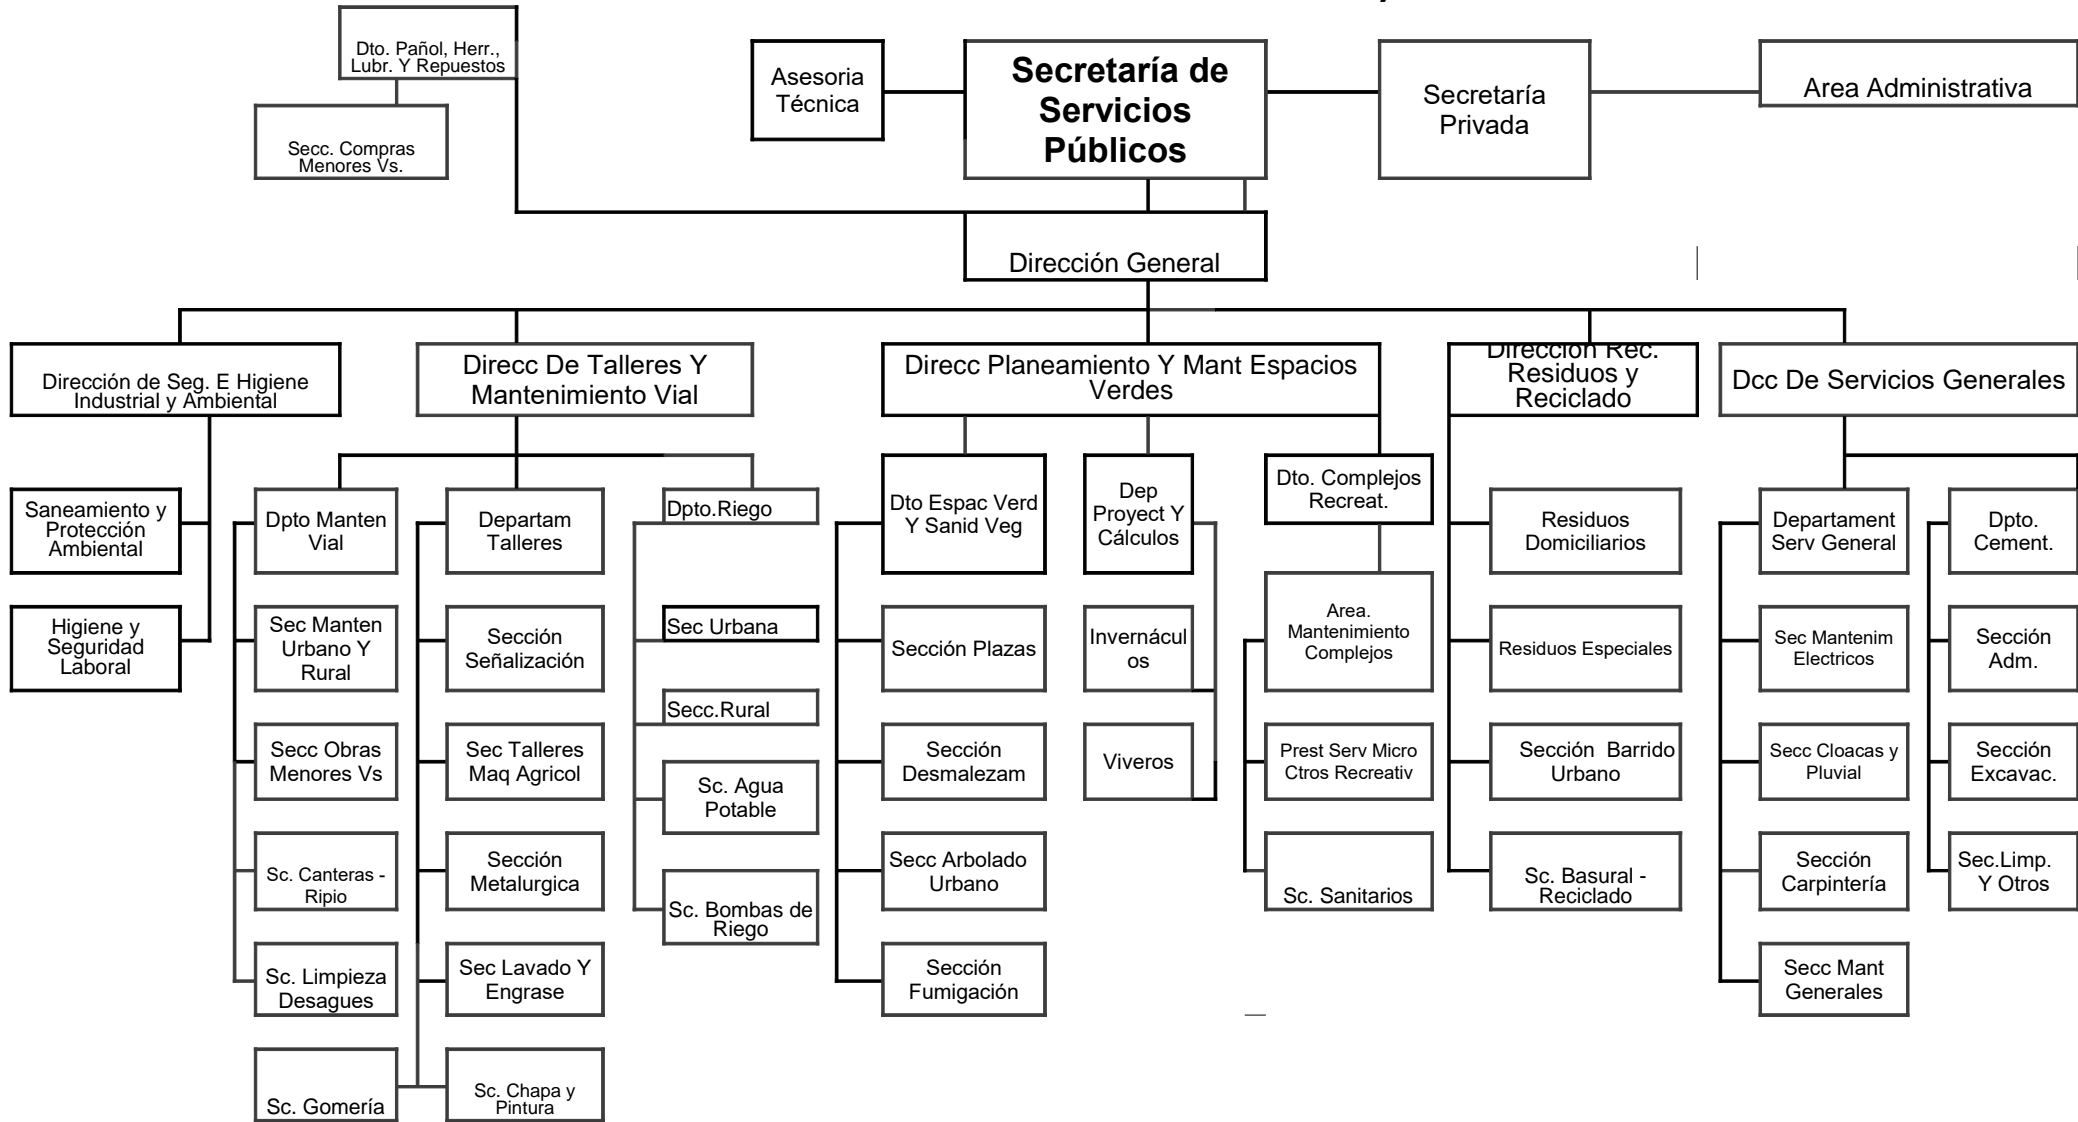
Dto. Pañol, Herr., Lubr. Y Repuestos

Secc. Compras Menores Vs.

Asesoria Técnica

Secretaría de Servicios Públicos

Secretaría Privada

Area Administrativa

Dirección General

Dirección de Seg. E Higiene Industrial y Ambiental

Saneamiento y Protección Ambiental

Higiene y Seguridad Laboral

Direcc De Talleres Y Mantenimiento Vial

Dpto Manten Vial

Sec Manten Urbano Y Rural

Secc Obras Menores Vs

Sc. Canteras - Ripio

Sc. Limpieza Desagues

Sc. Gomería

Departam Talleres

Sección Señalización

Sec Talleres Maq Agricol

Sección Metalurgica

Sec Lavado Y Engrase

Sc. Chapa y Pintura

Dpto.Riego

Sec Urbana

Secc.Rural

Sc. Agua Potable

Sc. Bombas de Riego

Direcc Planeamiento Y Mant Espacios Verdes

Dto Espac Verd Y Sanid Veg

Sección Plazas

Sección Desmalezam

Secc Arbolado Urbano

Sección Fumigación

Dep Proyect Y Cálculos

Invernáculos

Viveros

Dto. Complejos Recreat.

Area. Mantenimiento Complejos

Prest Serv Micro Ctros Recreativ

Sc. Sanitarios

Direccion Rec. Residuos y Reciclado

Residuos Domiciliarios

Residuos Especiales

Sección Barrido Urbano

Sc. Basural - Reciclado

Dcc De Servicios Generales

Departament Serv General

Sec Mantenim Electricos

Secc Cloacas y Pluvial

Sección Carpintería

Secc Mant Generales

Dpto. Cement.

Sección Adm.

Sección Excavac.

Sec.Limp. Y Otros